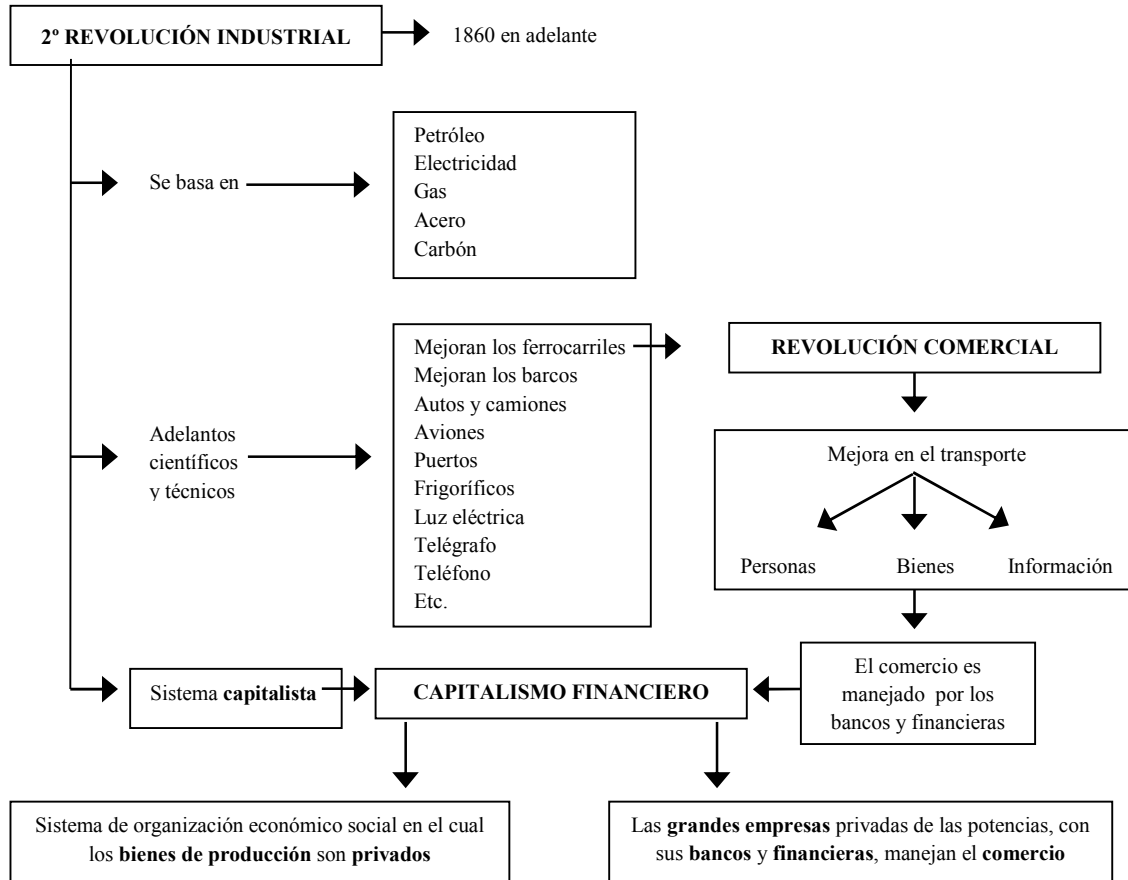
2º REVOLUCIÓN INDUSTRIAL

1860 en adelante

Se basa en

Petróleo
Electricidad
Gas
Acero
Carbón

Adelantos científicos y técnicos

Mejoran los ferrocarriles
Mejoran los barcos
Autos y camiones
Aviones
Puertos
Frigoríficos
Luz eléctrica
Telégrafo
Teléfono
Etc.

REVOLUCIÓN COMERCIAL

Mejora en el transporte

Personas

Bienes

Información

El comercio es manejado por los bancos y financieras

Sistema capitalista

CAPITALISMO FINANCIERO

Sistema de organización económico social en el cual los bienes de producción son privados

Las grandes empresas privadas de las potencias, con sus bancos y financieras, manejan el comercio